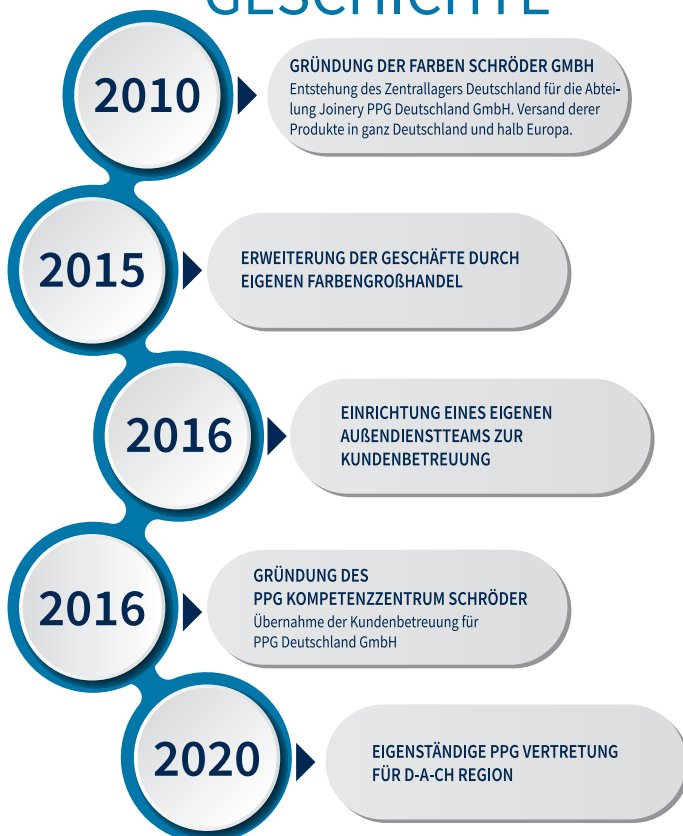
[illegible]

2010

GRÜNDUNG DER FARBEN SCHRÖDER GMBH
Entstehung des Zentrallagers Deutschland für die Abteilung Joinery PPG Deutschland GmbH. Versand derer Produkte in ganz Deutschland und halb Europa.

2015

ERWEITERUNG DER GESCHÄFTE DURCH EIGENEN FARBENGROßHANDEL

2016

EINRICHTUNG EINES EIGENEN AUßENDIENSTTEAMS ZUR KUNDENBETREUUNG

2016

GRÜNDUNG DES PPG KOMPETENZZENTRUM SCHRÖDER
Übernahme der Kundenbetreuung für PPG Deutschland GmbH

2020

EIGENSTÄNDIGE PPG VERTRETUNG FÜR D-A-CH REGION